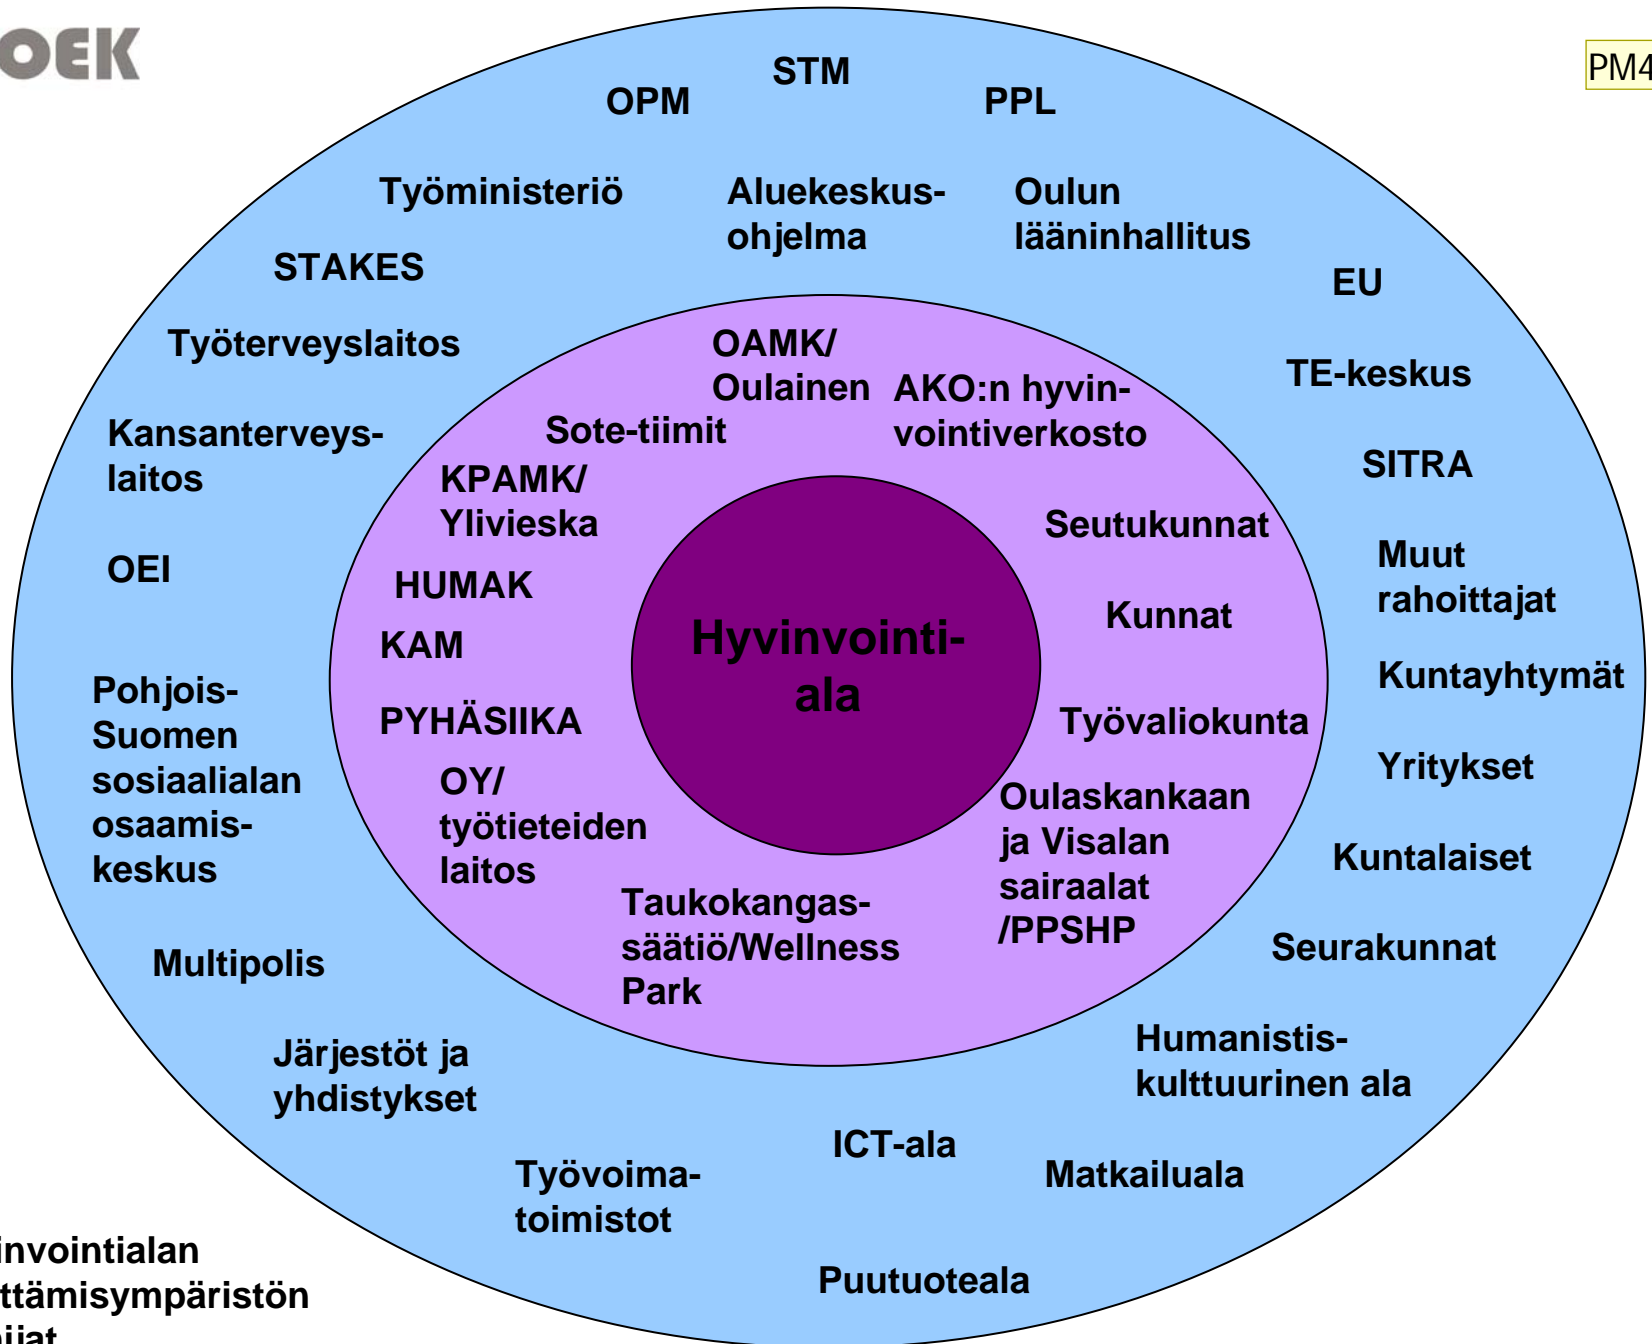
OEK

PM4

STM
OPM
PPL

Työministeriö
Aluekeskusohjelma
Oulun lääninhallitus

STAKES

EU

Työterveyslaitos

TE-keskus

Kansanterveyslaitos

SITRA

OEI

Muut rahoittajat

Kuntayhtymät

Pohjois-Suomen sosiaalialan osaamiskeskus

Yritykset

Kuntalaiset

Seurakunnat

Multipolis

Järjestöt ja yhdistykset

Humanistis-kulttuurinen ala

ICT-ala

Työvoimatoimistot

Matkailuala

Puutuoteala

OAMK/ Oulainen
AKO:n hyvinvointiverkosto
Sote-tiimit
KPAMK/ Ylivieska
Seutukunnat
HUMAK
Kunnat
KAM
PYHÄSIIKA
Työvaliokunta
OY/ työtieteiden laitos
Oulaskankaan ja Visalan sairaalat /PPSHP
Taukokangassäätiö/Wellness Park

Hyvinvointiala

invointialan
ttämisympäristön
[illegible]